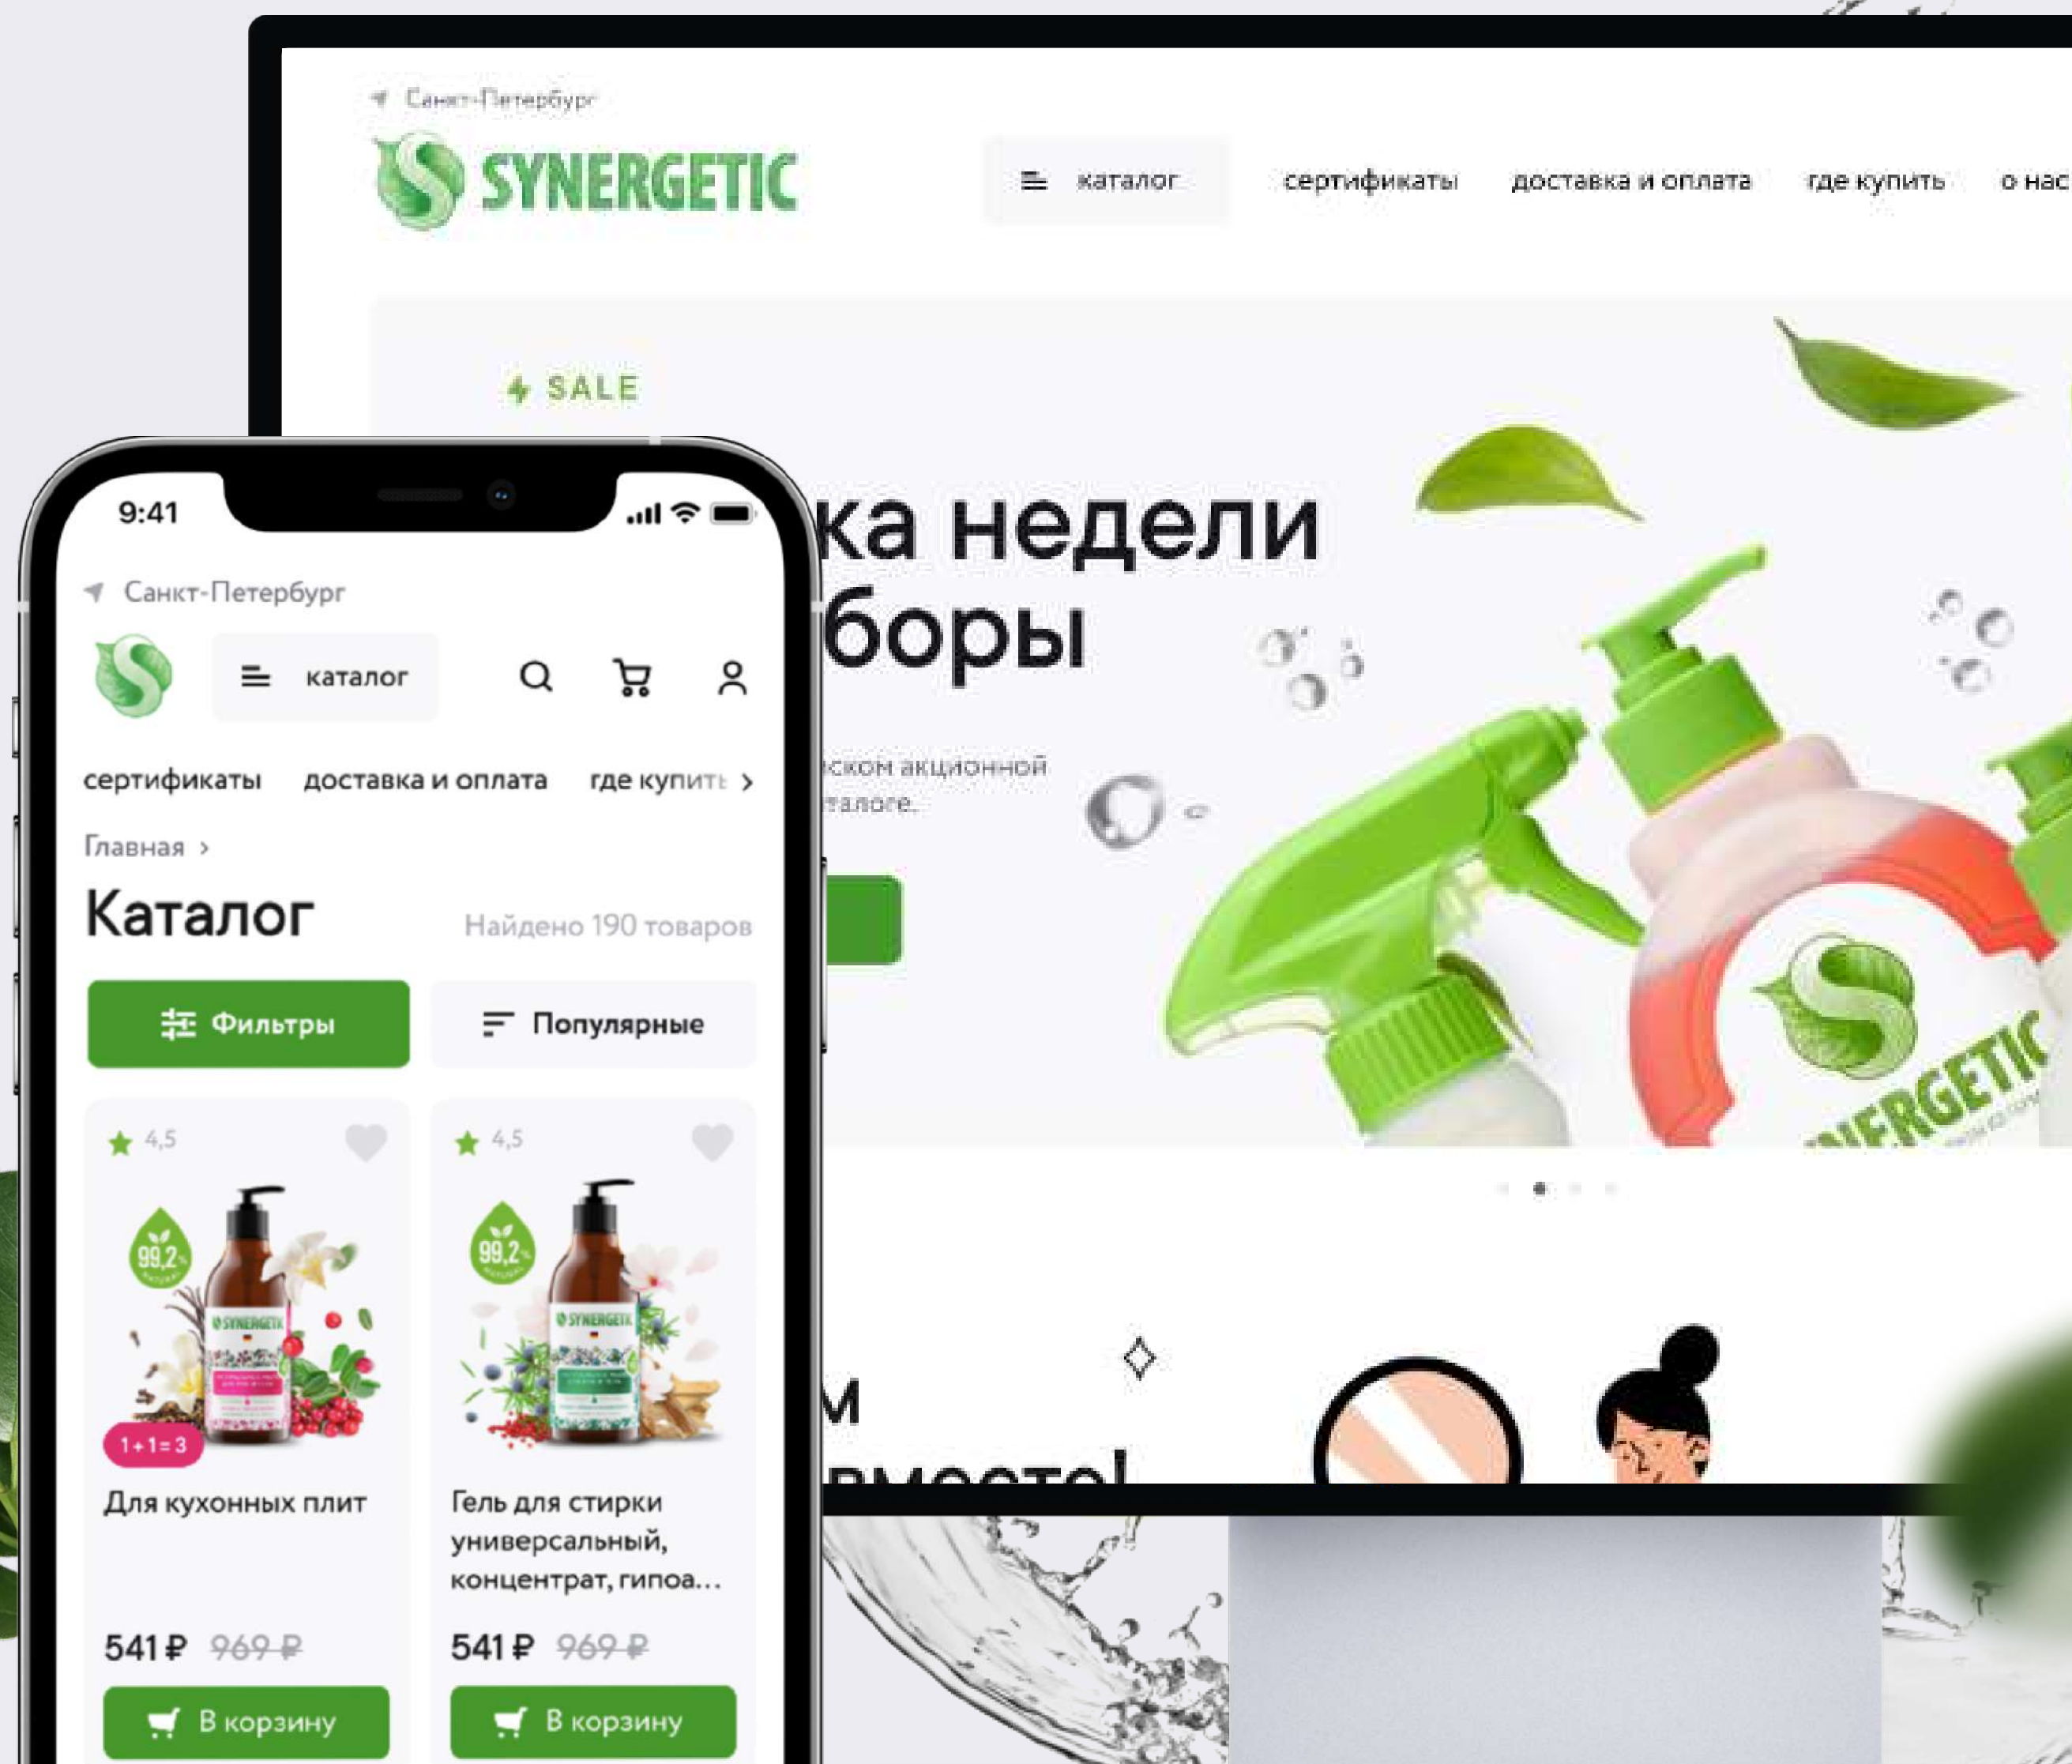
Санкт-Петербург

SYNERGETIC

каталог

сертификаты

доставка и оплата

где купить

о нас

SALE

ка недели

боры

ском акционной

талоге.

9:41

Санкт-Петербург

каталог

сертификаты

доставка и оплата

где купить

Главная ›

Каталог

Найдено 190 товаров

Фильтры

Популярные

4,5

99,2%

SYNERGETIC

1+1=3

Для кухонных плит

541 ₽ 969 ₽

В корзину

4,5

99,2%

SYNERGETIC

Гель для стирки универсальный, концентрат, гипоа...

541 ₽ 969 ₽

В корзину

SYNERGETIC

м

вместе!